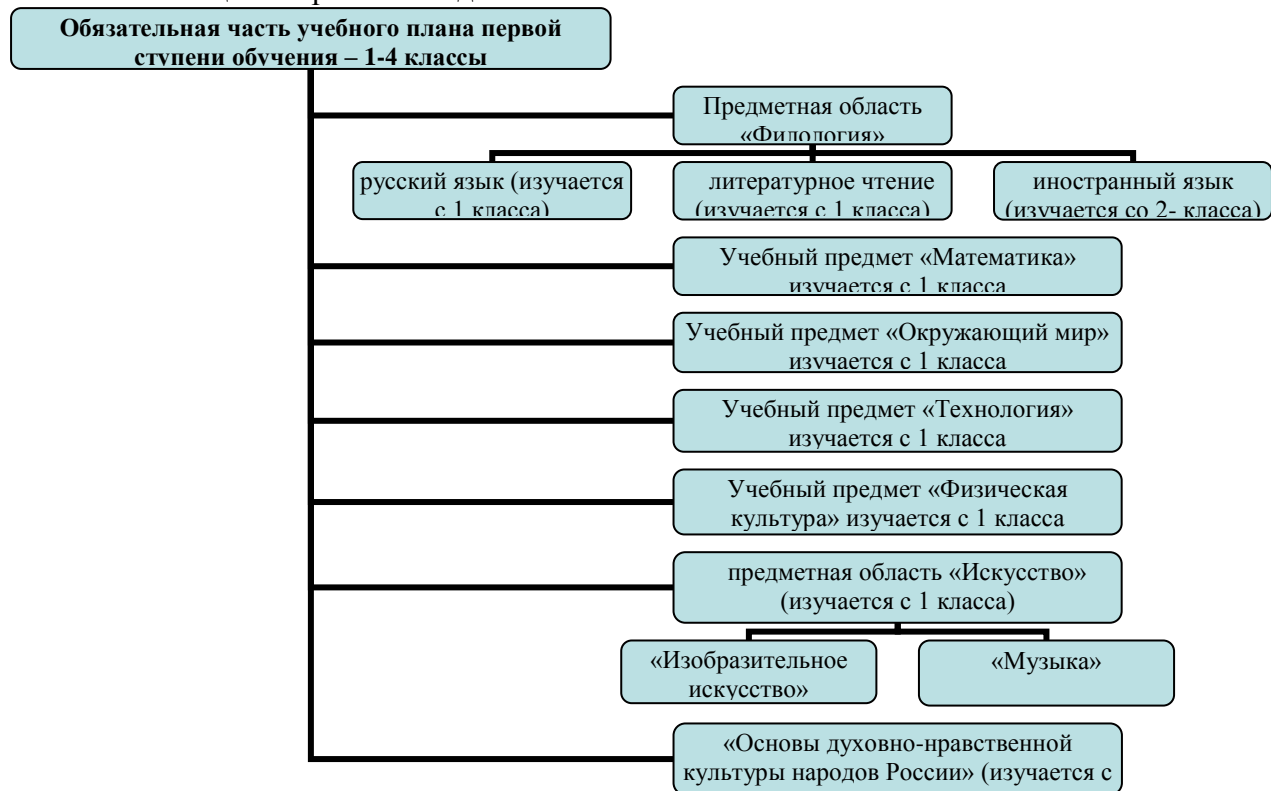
Обязательная часть учебного плана первой ступени обучения – 1-4 классы

Предметная область «Филология»

русский язык (изучается с 1 класса)

литературное чтение (изучается с 1 класса)

иностранный язык (изучается со 2- класса)

Учебный предмет «Математика» изучается с 1 класса

Учебный предмет «Окружающий мир» изучается с 1 класса

Учебный предмет «Технология» изучается с 1 класса

Учебный предмет «Физическая культура» изучается с 1 класса

предметная область «Искусство» (изучается с 1 класса)

«Изобразительное искусство»

«Музыка»

«Основы духовно-нравственной культуры народов России» (изучается с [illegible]